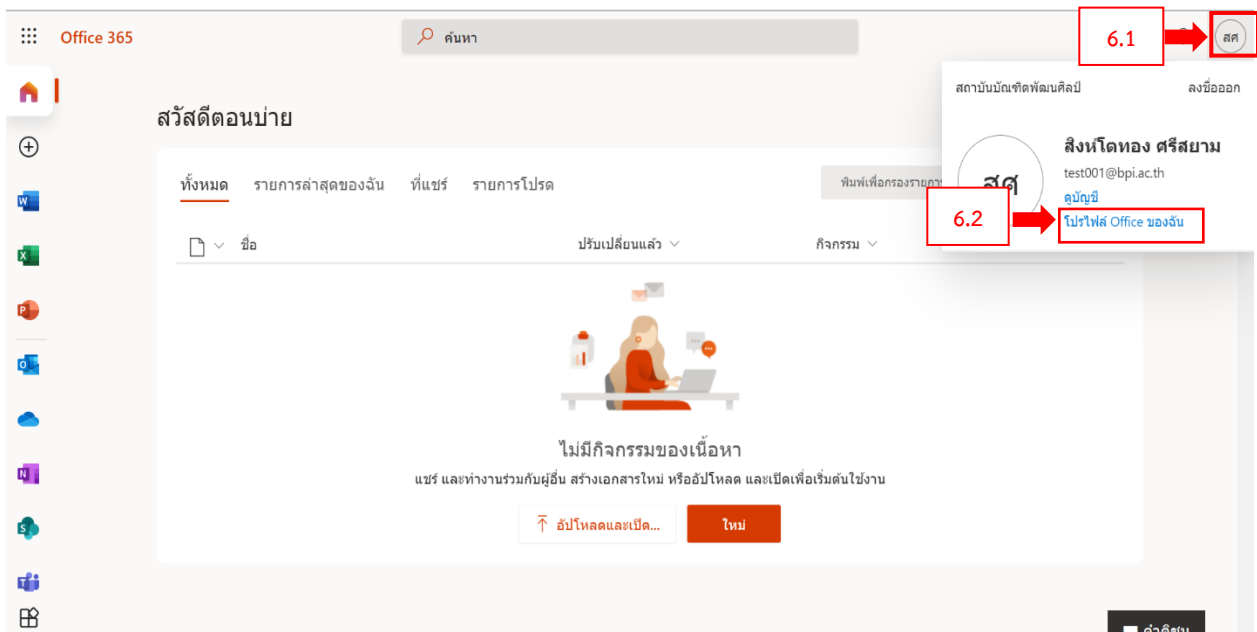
Office 365

ค้นหา

6.1

สศ

สถาบันบัณฑิตพัฒนศิลป์

ลงชื่อออก

สวัสดีตอนบ่าย

สศ

สิงห์โตทอง ศรีสยาม

test001@bpi.ac.th

ดูบัญชี

6.2

โปรไฟล์ Office ของฉัน

ทั้งหมด รายการล่าสุดของฉัน ที่แชร์ รายการโปรด

พิมพ์เพื่อกรองรายการ

ชื่อ

ปรับเปลี่ยนแล้ว

กิจกรรม

ไม่มีกิจกรรมของเนื้อหา

แชร์ และทำงานร่วมกับผู้อื่น สร้างเอกสารใหม่ หรืออัปโหลด และเปิดเพื่อเริ่มต้นใช้งาน

อัปโหลดและเปิด...

ใหม่

คำติชม